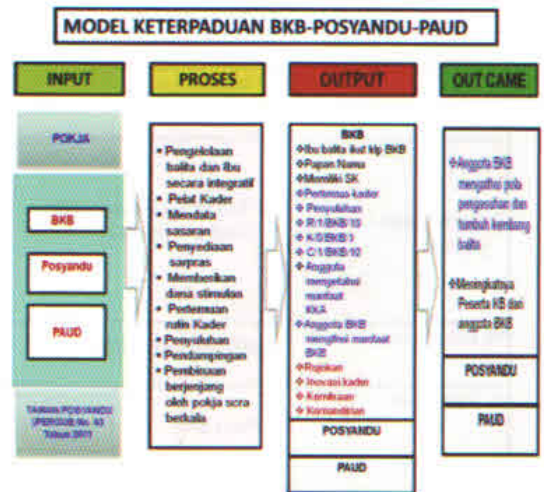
MODEL KETERPADUAN BKB-POSYANDU-PAUD

INPUT

PROSES

OUTPUT

OUT CAME

POKJA

BKB

Posyandu

PAUD

TAMAN POSYANDU (PERGUB No. 63 Tahun 2011)

• Pengelolaan balita dan ibu secara integratif
• Pelat Kader
• Mendata sasaran
• Penyediaan sarpras
• Memberikan dana stimulan
• Pertemuan rutin Kader
• Penyuluhan
• Pendampingan
• Pembinaan berjenjang oleh pokja scra berkala

BKB
❖Ibu balita ikut klp BKB
❖Papan Nama
❖Memiliki SK
❖Pertemuan kader
❖Penyuluhan
❖R/I/BKB 10
❖K/I/BKB 1
❖C/I/BKB 10
❖Anggota mengetahui manfaat KKA
❖Anggota BKB mengerti manfaat BKB
❖Rujukan
❖Inovasi kader
❖Kemitraan
❖Kemandirian

POSYANDU

PAUD

❖Anggota BKB mengetahui pola pengasuhan dan tumbuh kembang balita

❖Meningkatnya Peserta KB dari anggota BKB

POSYANDU

PAUD